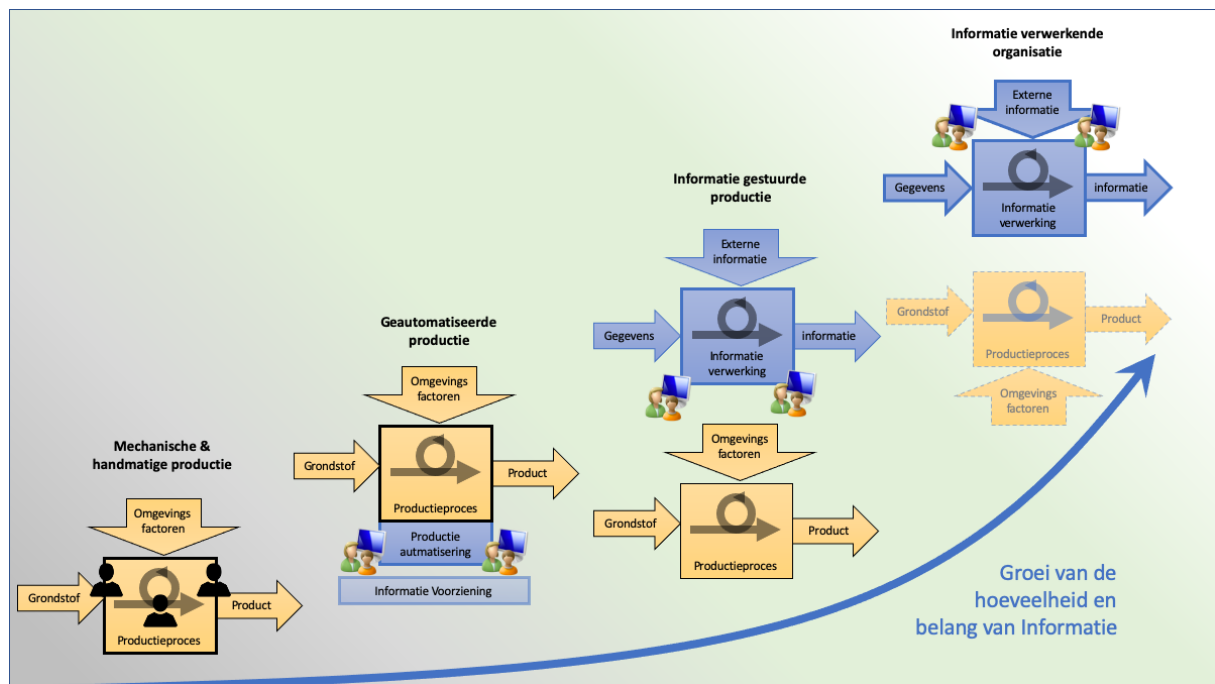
Informatie verwerkende organisatie

Externe informatie

Gegevens

Informatie verwerking

informatie

Informatie gestuurde productie

Externe informatie

Gegevens

Informatie verwerking

informatie

Grondstof

Productieproces

Product

Omgevings factoren

Geautomatiseerde productie

Omgevings factoren

Grondstof

Productieproces

Product

Productie autmatisering

Informatie Voorziening

Omgevings factoren

Grondstof

Productieproces

Product

Mechanische & handmatige productie

Omgevings factoren

Grondstof

Productieproces

Product

Groei van de hoeveelheid en belang van Informatie